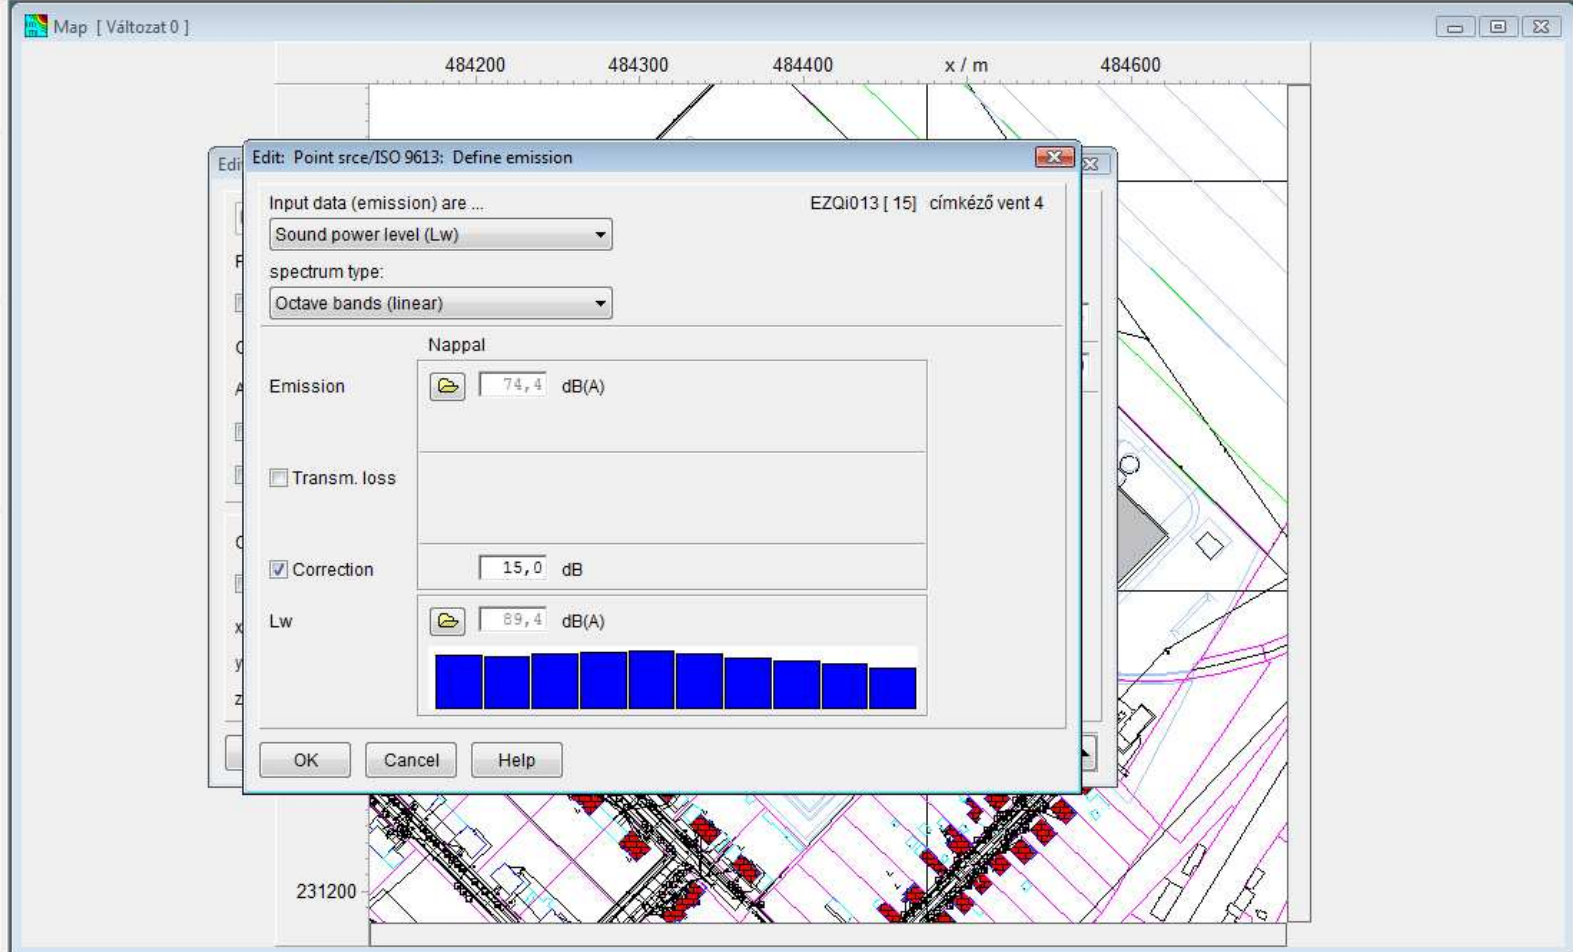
Map [ Változat 0 ]

484200 484300 484400 x / m 484600

Edi

Edit: Point srce/ISO 9613: Define emission

Input data (emission) are ...

EZQi013 [ 15] címkéző vent 4

Sound power level (Lw)

spectrum type:

Octave bands (linear)

Nappal

Emission

74,4 dB(A)

Transm. loss

Correction

15,0 dB

Lw

89,4 dB(A)

OK Cancel Help

231200